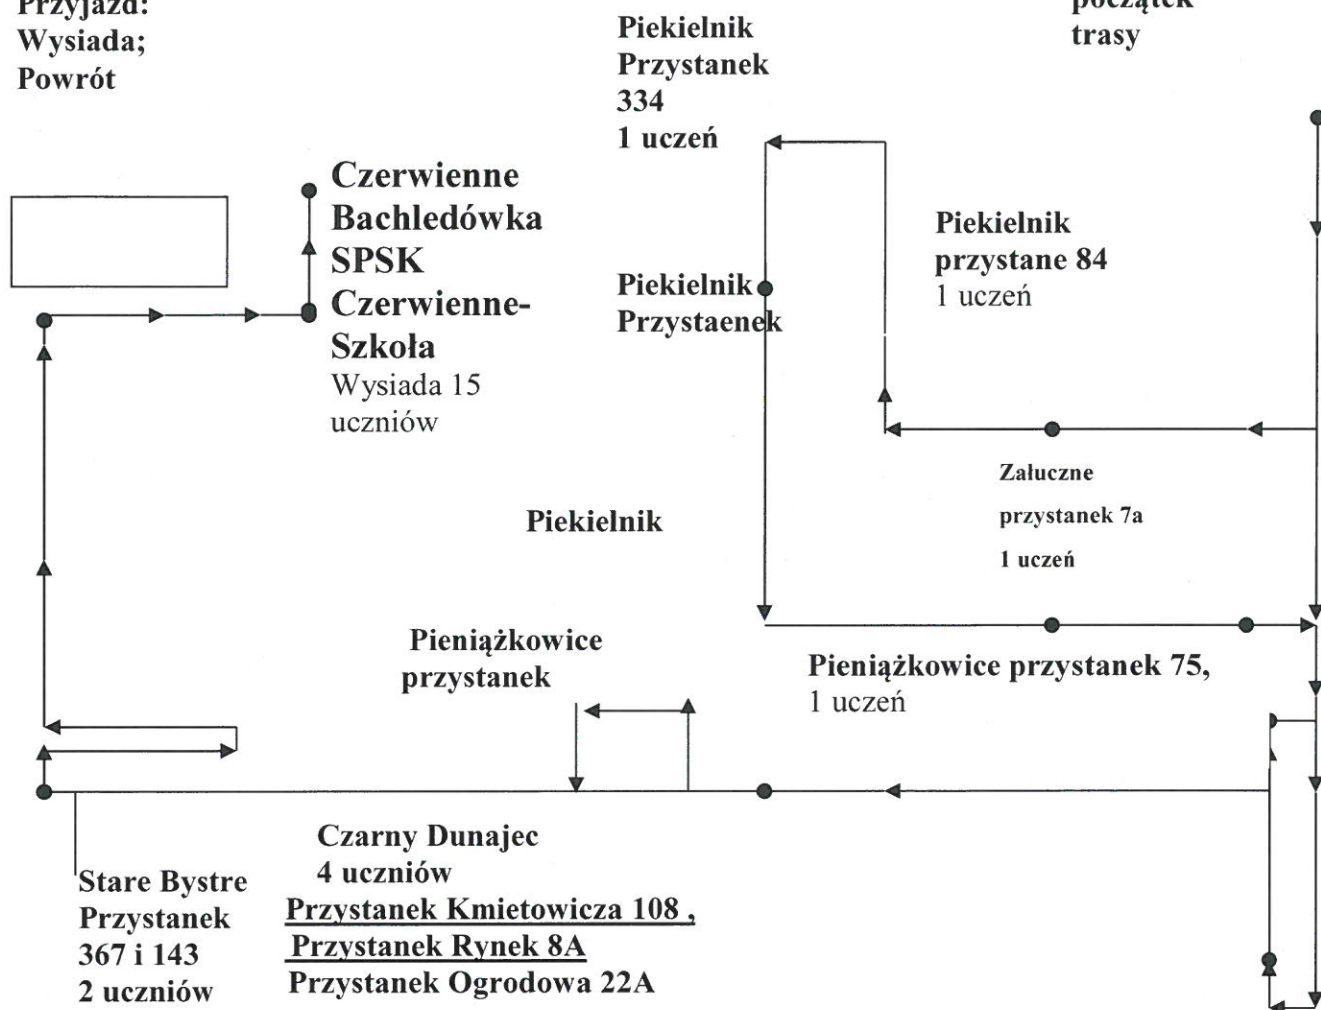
Przyjazd:
Wysiada;
Powrót

Piekielnik
Przystanek
334
1 uczeń

początek
trasy

Czerwienne
Bachledówka
SPSK
Czerwienne-
Szkoła
Wysiada 15
uczniów

Piekielnik
przystane 84
1 uczeń

Piekielnik
Przystaenek

Załuczne
przystanek 7a
1 uczeń

Piekielnik

Pieniążkowice
przystanek

Pieniążkowice przystanek 75,
1 uczeń

Czarny Dunajec
4 uczniów
Przystanek Kmietowicza 108 ,
Przystanek Rynek 8A
Przystanek Ogrodowa 22A

Stare Bystre
Przystanek
367 i 143
2 uczniów